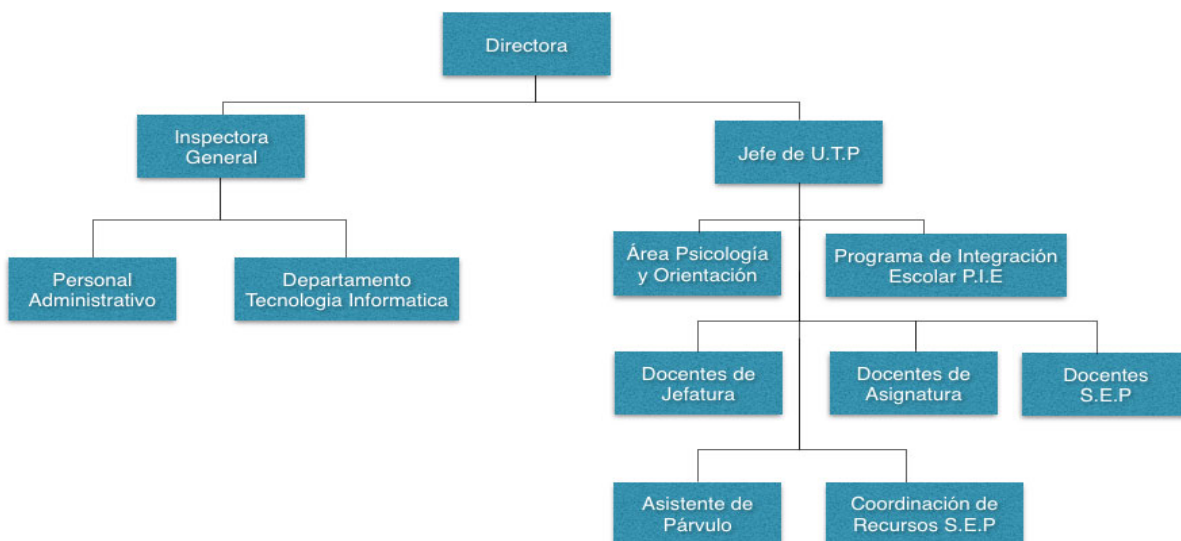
Directora

Inspectora General

Jefe de U.T.P

Personal Administrativo

Departamento Tecnologia Informatica

Área Psicología y Orientación

Programa de Integración Escolar P.I.E

Docentes de Jefatura

Docentes de Asignatura

Docentes S.E.P

Asistente de Párvulo

Coordinación de Recursos S.E.P